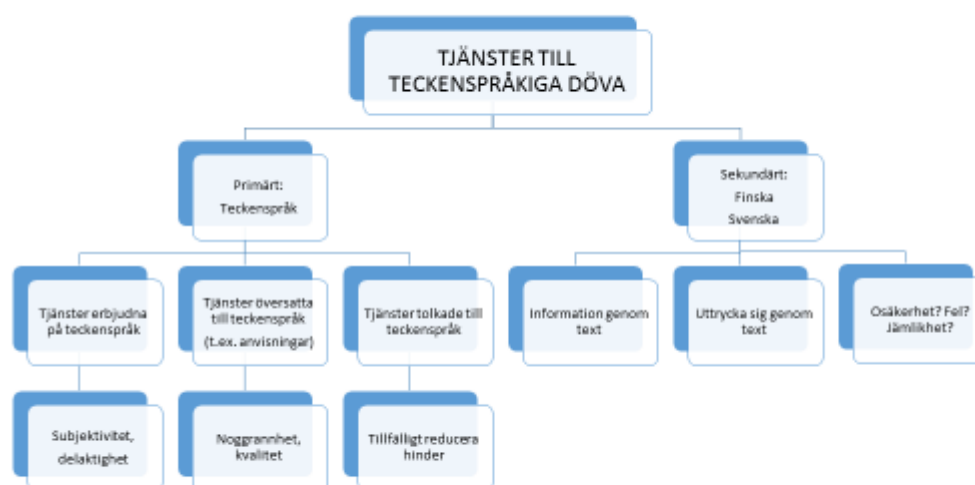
TJÄNSTER TILL TECKENSPRÅKIGA DÖVA

Primärt: Teckenspråk

Sekundärt: Finska Svenska

Tjänster erbjudna på teckenspråk

Tjänster översatta till teckenspråk (t.ex. anvisningar)

Tjänster tolkade till teckenspråk

Information genom text

Uttrycka sig genom text

Osäkerhet? Fel? Jämlikhet?

Subjektivitet, delaktighet

Noggrannhet, kvalitet

Tillfälligt reducera hinder